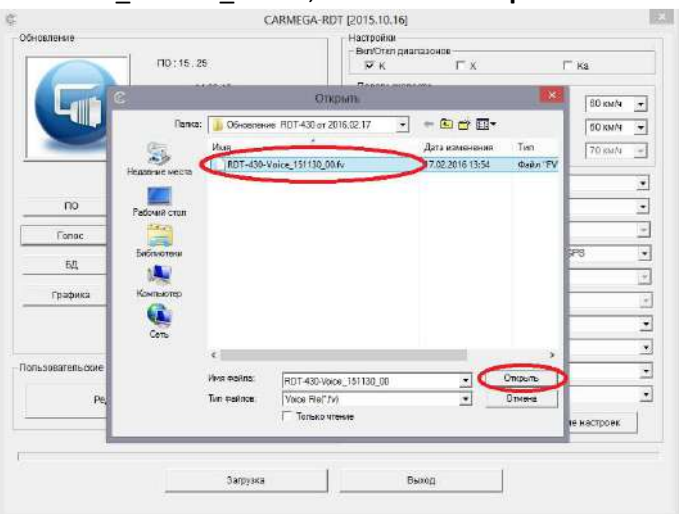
CARMEGA-RDT [2015.10.16]

Обновление

ПО : 15 . 25

ПО

Голос

БД

Графика

Пользовательские

Ре

Настройки

Вкл/Откл диапазонов

☑ K ☐ X ☐ Ka

80 км/ч

50 км/ч

70 км/ч

GPS

е настроек

Открыть

Папка: Обновление RDT-430 от 2016.02.17

Недавние места

Рабочий стол

Библиотеки

Компьютер

Сеть

Имя | Дата изменения | Тип

RDT-430-Voice_151130_00.fv | 17.02.2016 13:54 | Файл "FV

Имя файла: RDT-430-Voice_151130_00

Тип файлов: Voice file(*.fv)

☐ Только чтение

Открыть

Отмена

Загрузка

Выход